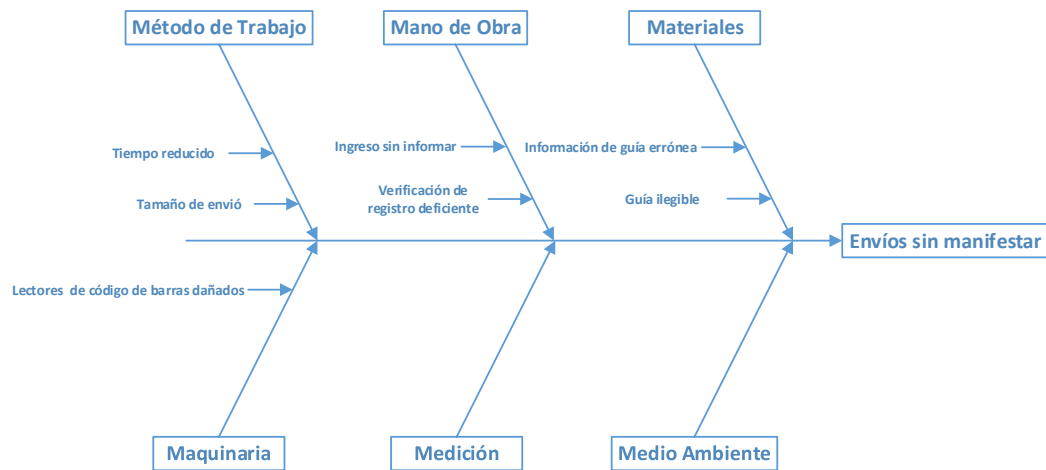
Método de Trabajo

Mano de Obra

Materiales

Tiempo reducido

Tamaño de envío

Ingreso sin informar

Verificación de registro deficiente

Información de guía errónea

Guía ilegible

Envíos sin manifestar

Lectores de código de barras dañados

Maquinaria

Medición

Medio Ambiente